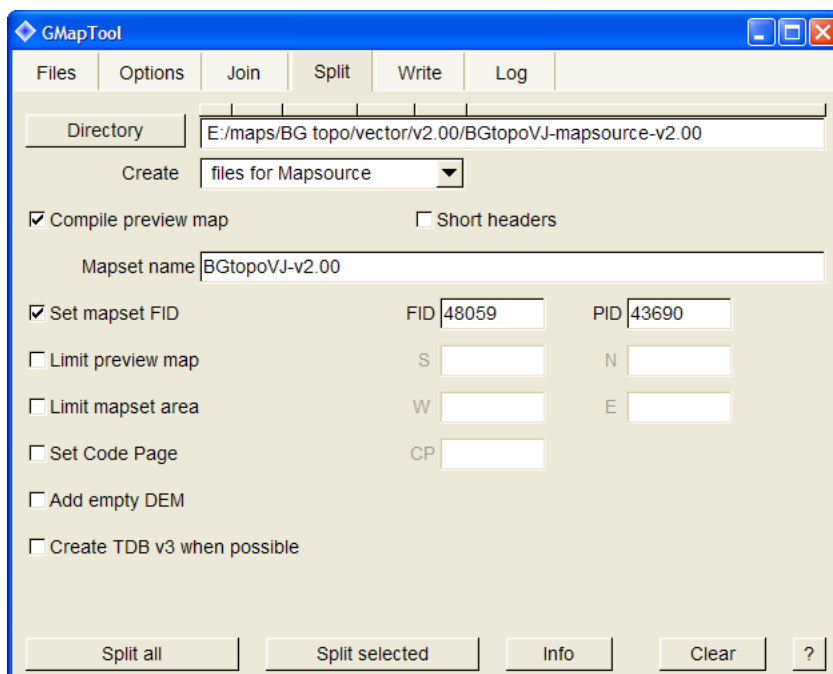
GMapTool

Files | Options | Join | Split | Write | Log

Directory E:/maps/BG topo/vector/v2.00/BGtopoVJ-mapsource-v2.00

Create files for Mapsource

☑ Compile preview map ☐ Short headers

Mapset name BGtopoVJ-v2.00

☑ Set mapset FID FID 48059 PID 43690

☐ Limit preview map S N

☐ Limit mapset area W E

☐ Set Code Page CP

☐ Add empty DEM

☐ Create TDB v3 when possible

Split all | Split selected | Info | Clear | ?